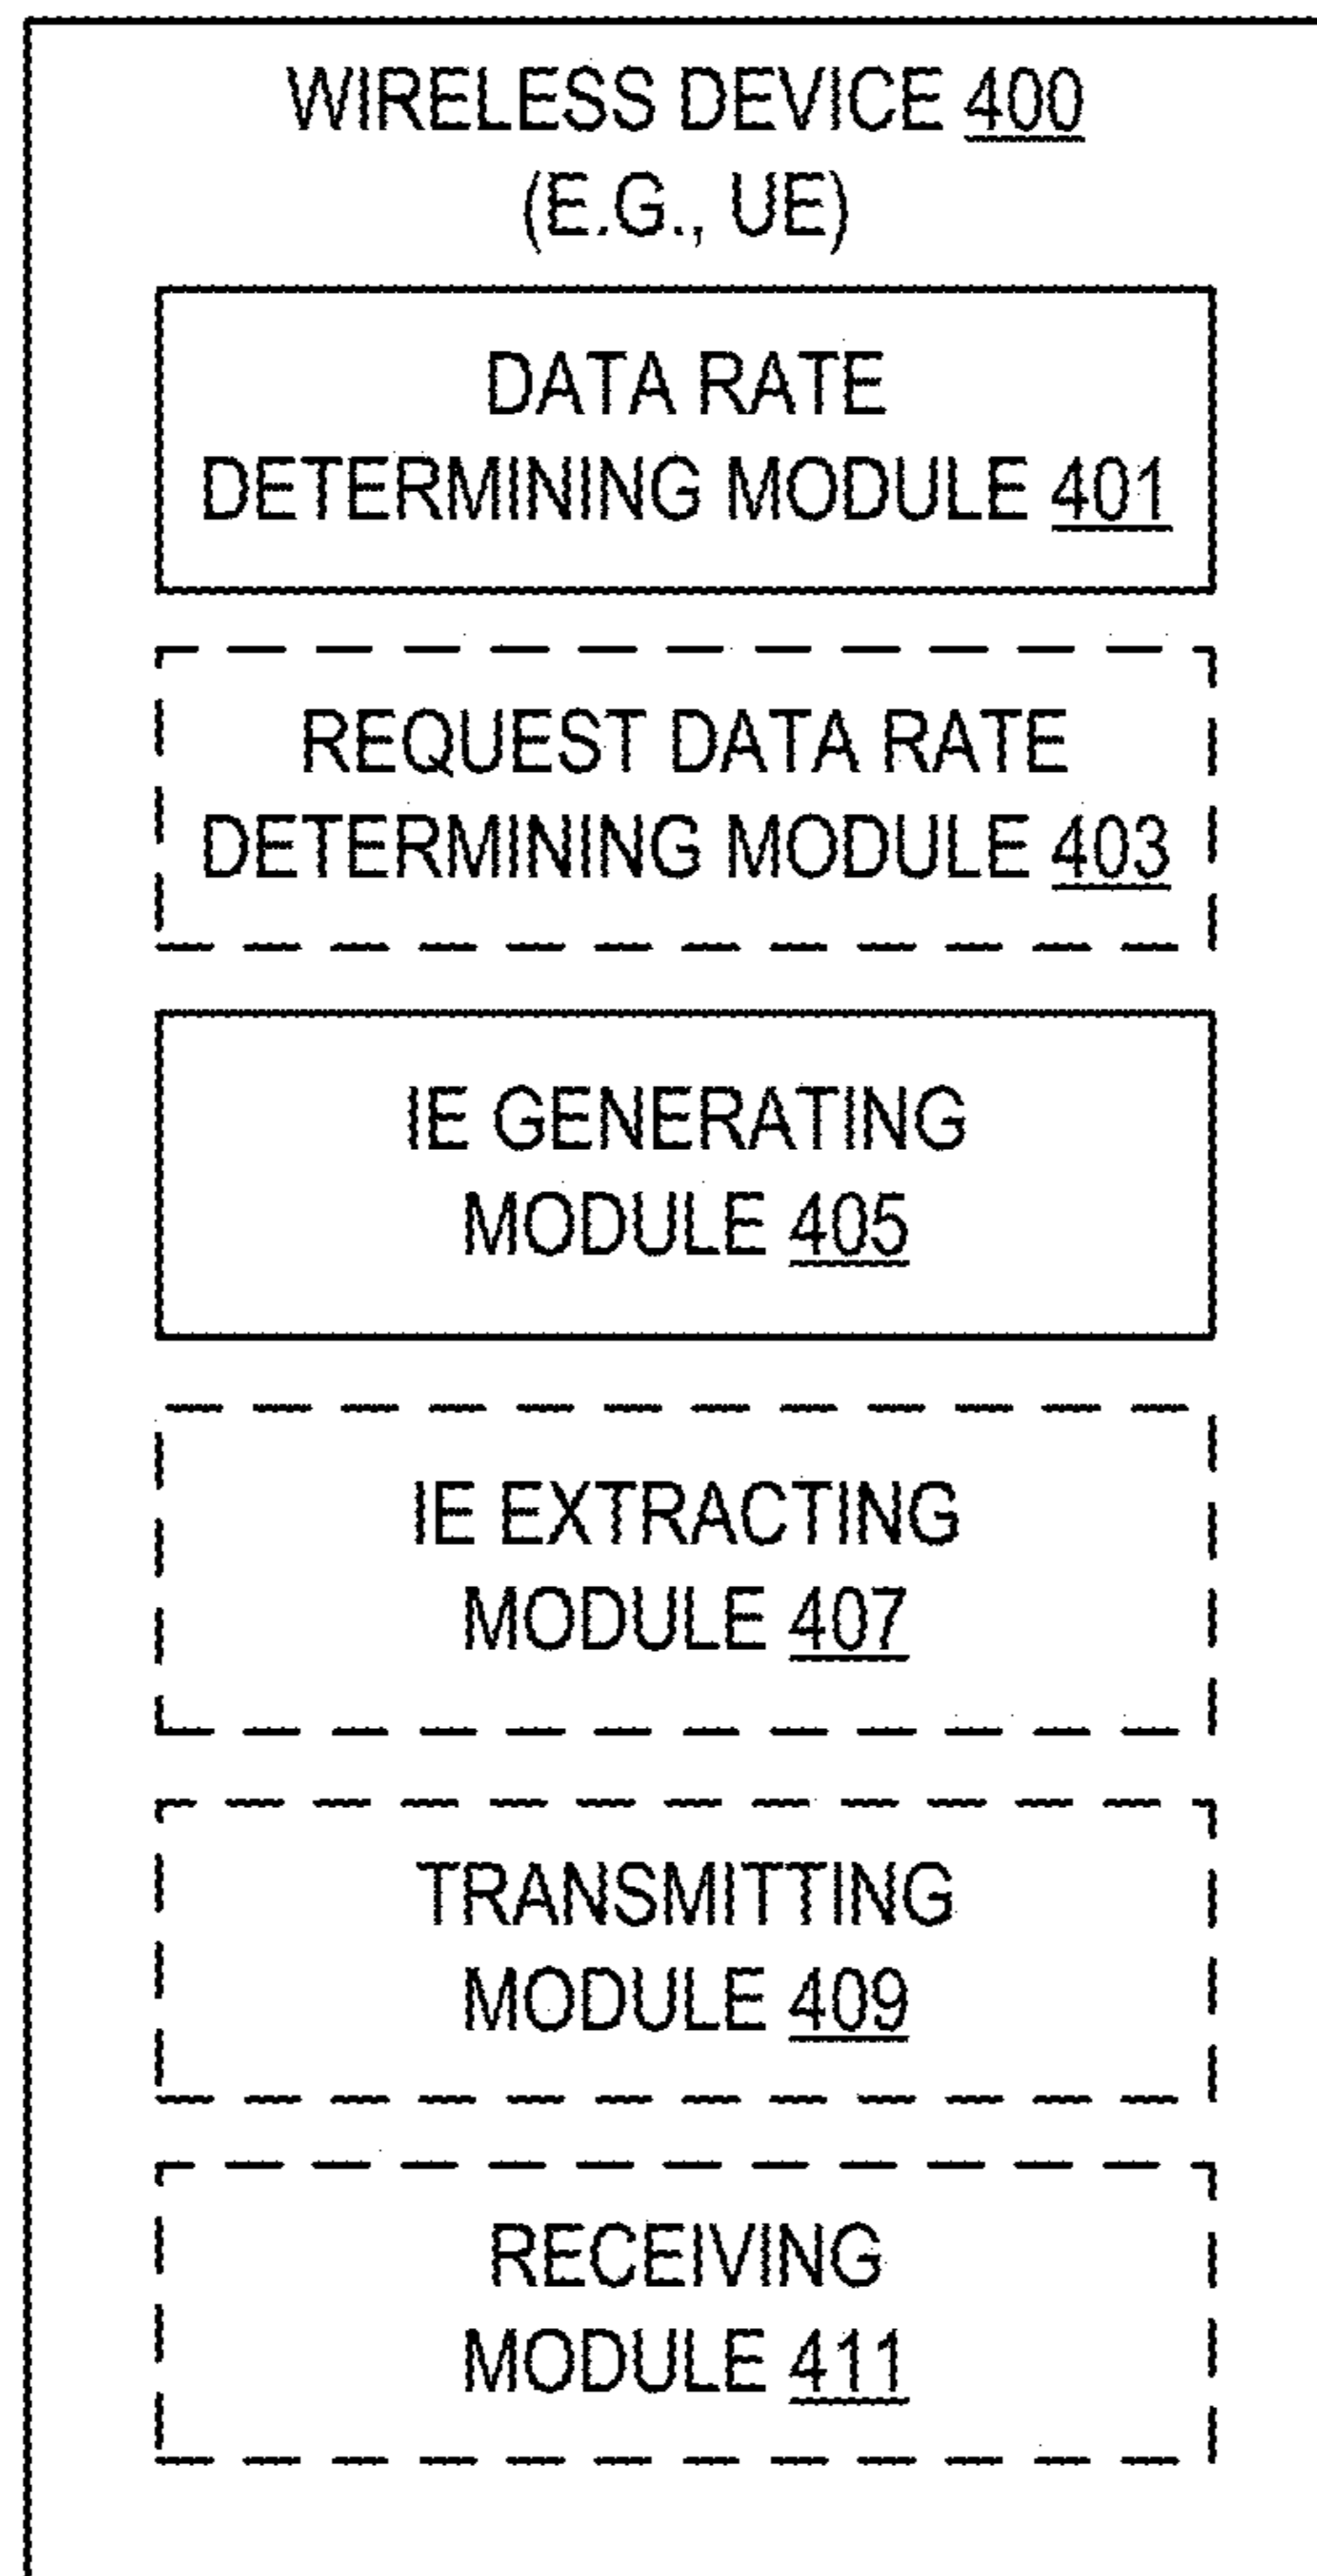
WIRELESS DEVICE 400
(E.G., UE)

DATA RATE
DETERMINING MODULE 401

REQUEST DATA RATE
DETERMINING MODULE 403

IE GENERATING
MODULE 405

IE EXTRACTING
MODULE 407

TRANSMITTING
MODULE 409

RECEIVING
MODULE 411